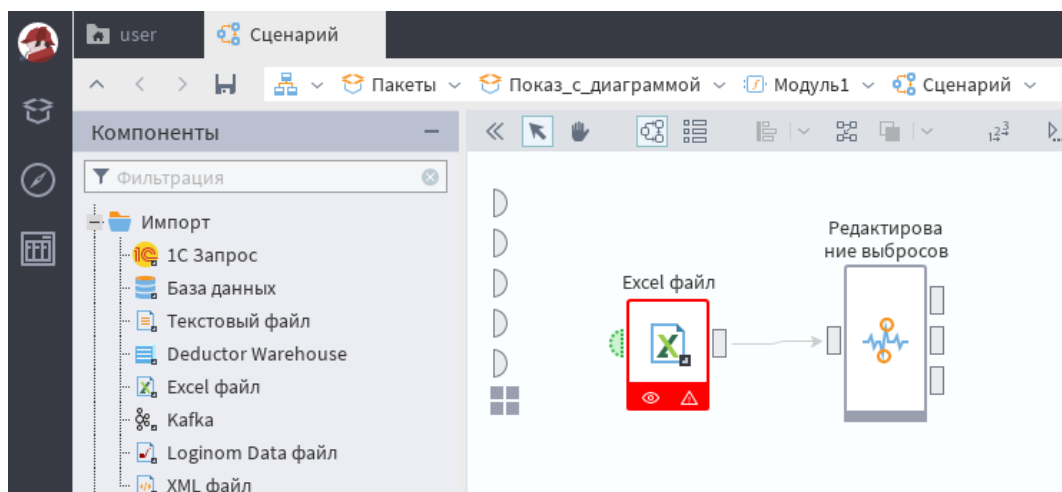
user
Сценарий

Пакеты
Показ_с_диаграммой
Модуль1
Сценарий

Компоненты

Фильтрация

Импорт
1С Запрос
База данных
Текстовый файл
Deductor Warehouse
Excel файл
Kafka
Loginom Data файл
XML файл

Excel файл

Редактирование выбросов